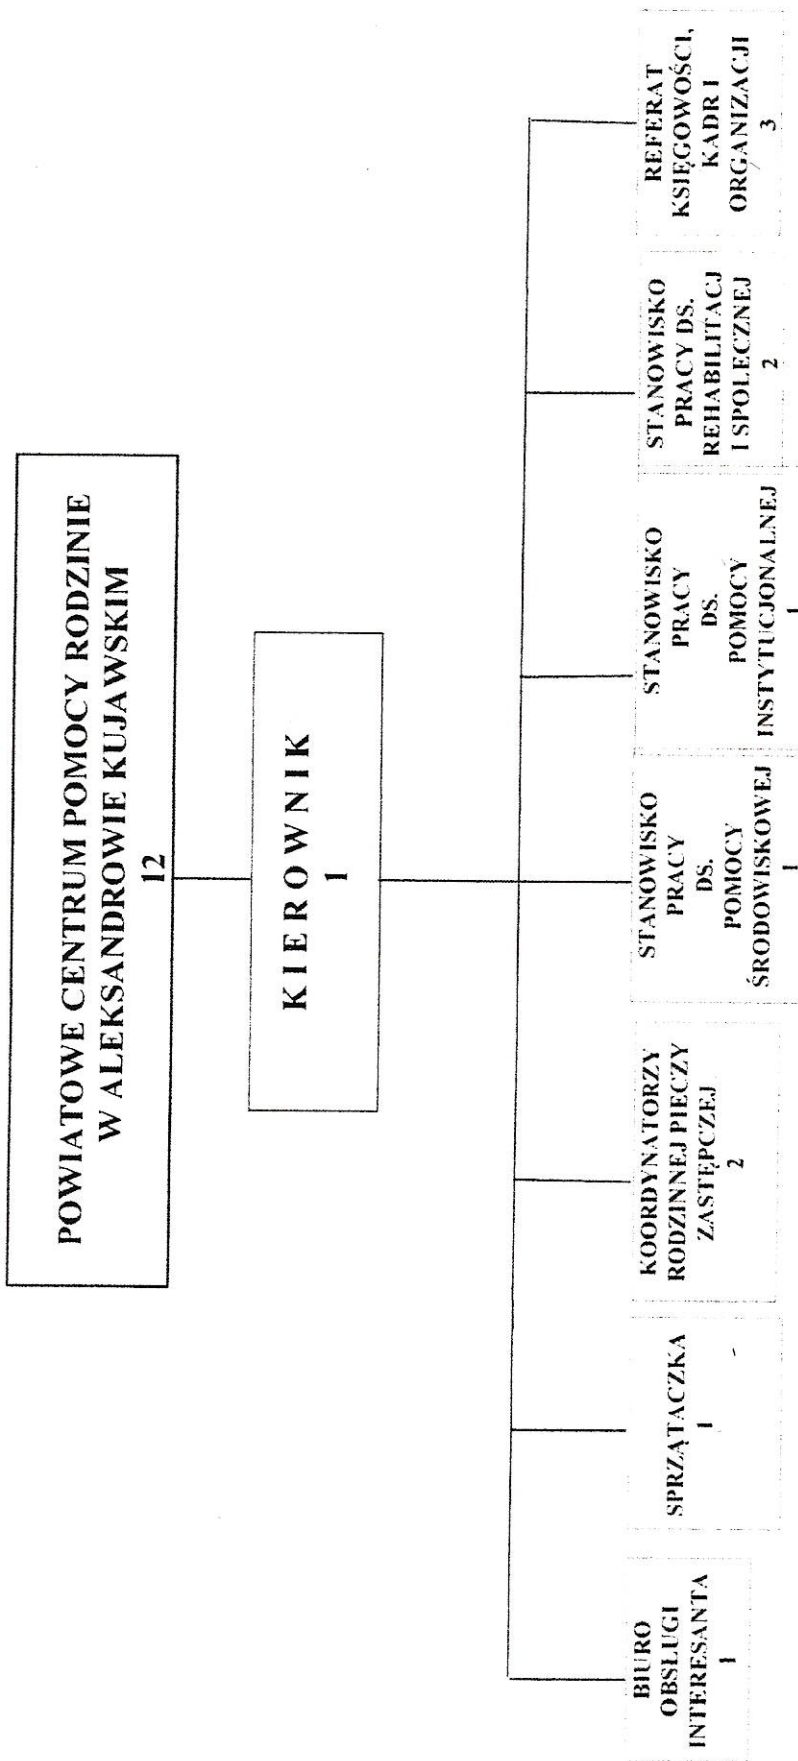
POWIATOWE CENTRUM POMOCY RODZINIE W ALEKSANDROWIE KUJAWSKIM
12

KIEROWNIK
1

BIURO OBSŁUGI INTERESANTA
1

SPRZĄTACZKA
1

KOORDYNATORZY RODZINNEJ PIECZY ZASTĘPCZEJ
2

STANOWISKO PRACY DS. POMOCY ŚRODOWISKOWEJ
1

STANOWISKO PRACY DS. POMOCY INSTYTUCJONALNEJ
1

STANOWISKO PRACY DS. REHABILITACJI I SPOŁECZNEJ
2

REFERAT KSIĘGOWOŚCI, KADR I ORGANIZACJI
3